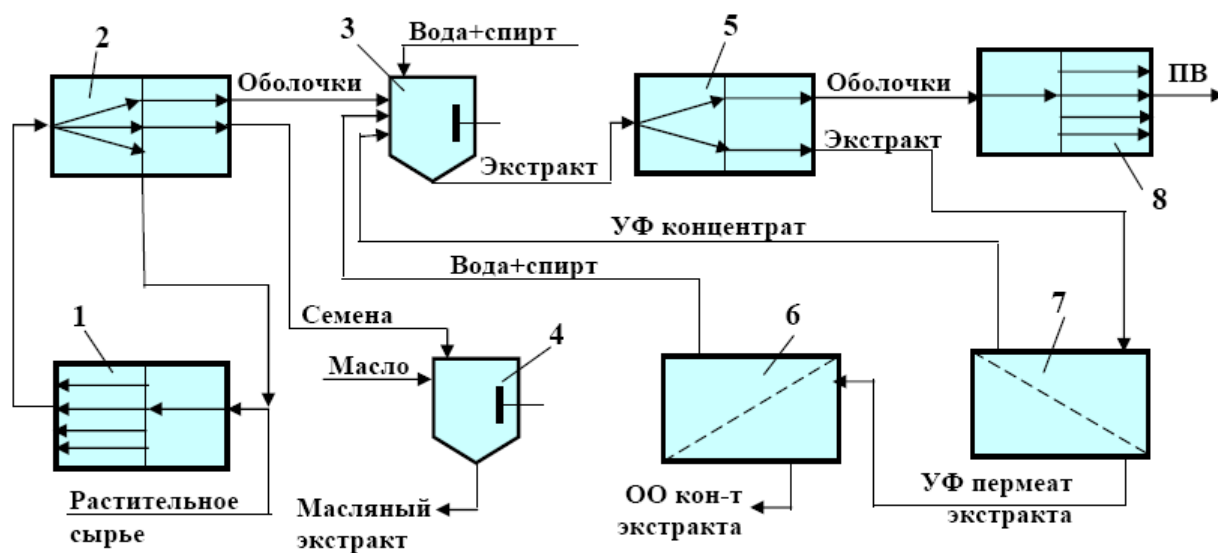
2

3

Вода+спирт

5

Оболочки

Оболочки

ПВ

Экстракт

Экстракт

8

УФ концентрат

Вода+спирт

Семена

1

4

6

7

Масло

Растительное сырье

Масляный экстракт

ОО кон-т экстракта

УФ пермеат экстракта